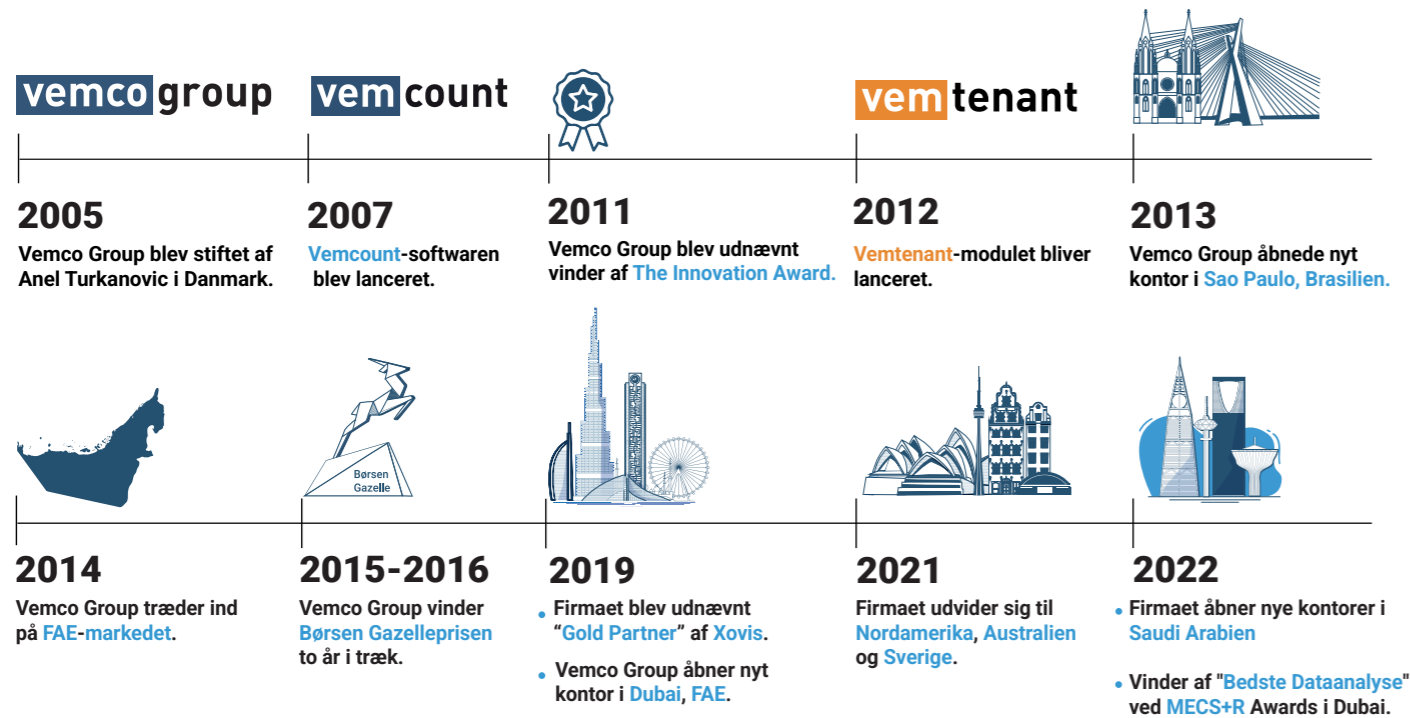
vemco group

vem count

vem tenant

2005

Vemco Group blev stiftet af Anel Turkanovic i Danmark.

2007

Vemcount-softwaren blev lanceret.

2011

Vemco Group blev udnævnt vinder af The Innovation Award.

2012

Vemtenant-modulet bliver lanceret.

2013

Vemco Group åbnede nyt kontor i Sao Paulo, Brasilien.

Børsen Gazelle

2014

Vemco Group træder ind på FAE-markedet.

2015-2016

Vemco Group vinder Børsen Gazelleprisen to år i træk.

2019

• Firmaet blev udnævnt "Gold Partner" af Xovis.

• Vemco Group åbner nyt kontor i Dubai, FAE.

2021

Firmaet udvider sig til Nordamerika, Australien og Sverige.

2022

• Firmaet åbner nye kontorer i Saudi Arabien

• Vinder af "Bedste Dataanalyse" ved MECS+R Awards i Dubai.